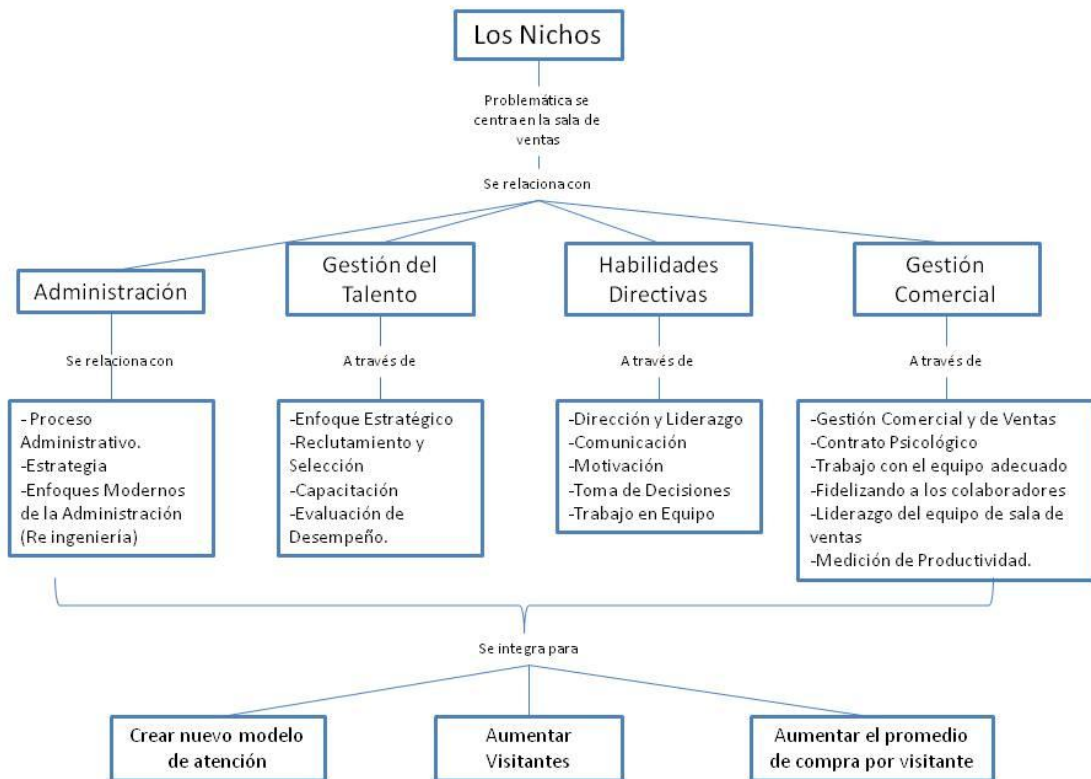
Los Nichos

Problemática se centra en la sala de ventas

Se relaciona con

Administración

Se relaciona con

- Proceso Administrativo.
-Estrategia
-Enfoques Modernos de la Administración (Re ingeniería)

Gestión del Talento

A través de

-Enfoque Estratégico
-Reclutamiento y Selección
-Capacitación
-Evaluación de Desempeño.

Habilidades Directivas

A través de

-Dirección y Liderazgo
-Comunicación
-Motivación
-Toma de Decisiones
-Trabajo en Equipo

Gestión Comercial

A través de

-Gestión Comercial y de Ventas
-Contrato Psicológico
-Trabajo con el equipo adecuado
-Fidelizando a los colaboradores
-Liderazgo del equipo de sala de ventas
-Medición de Productividad.

Se integra para

Crear nuevo modelo de atención

Aumentar Visitantes

Aumentar el promedio de compra por visitante